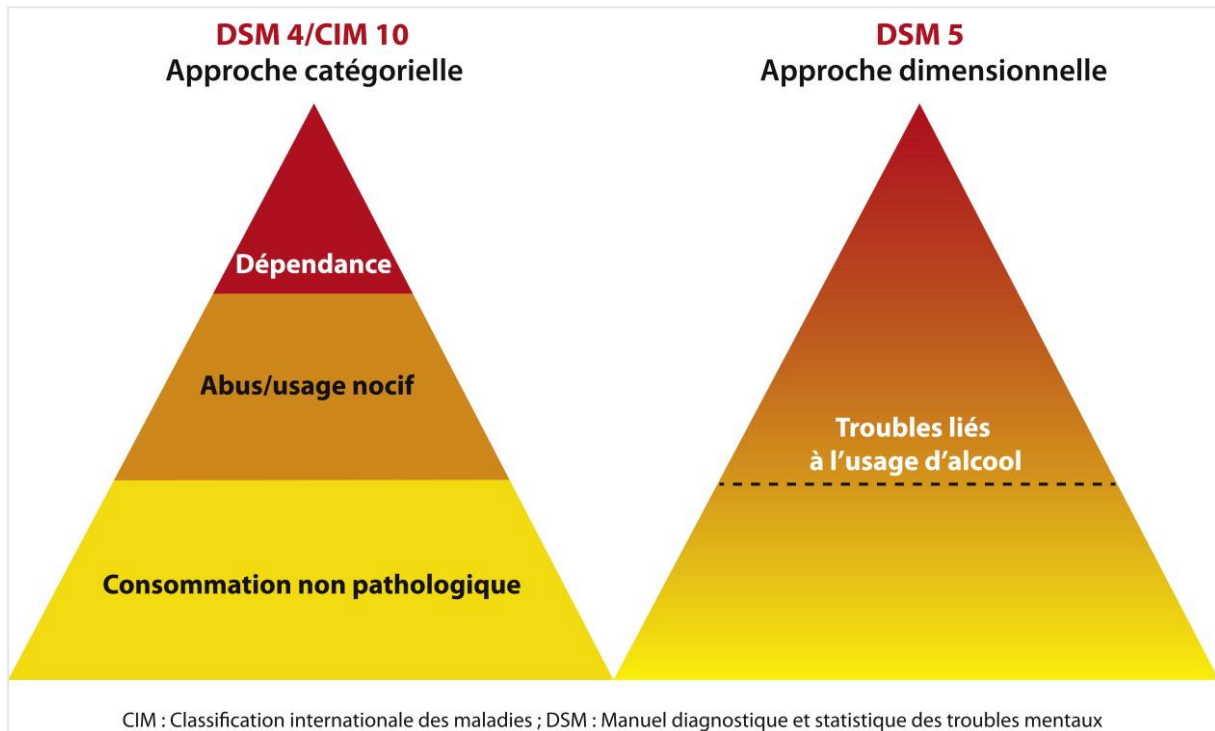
DSM 4/CIM 10
Approche catégorielle

Dépendance

Abus/usage nocif

Consommation non pathologique

DSM 5
Approche dimensionnelle

Troubles liés à l'usage d'alcool

CIM : Classification internationale des maladies ; DSM : Manuel diagnostique et statistique des troubles mentaux